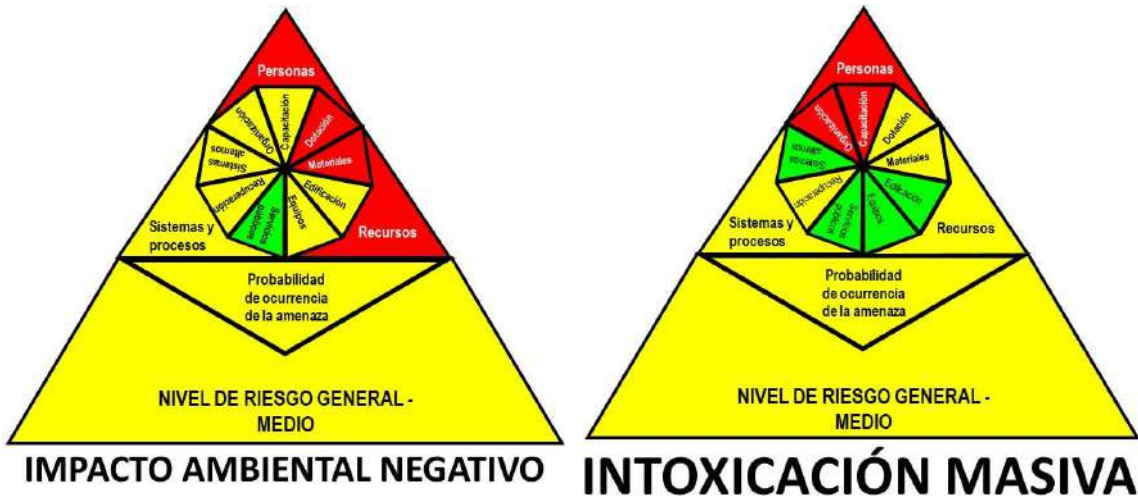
Personas

Capacitación

Dotación

Materiales

Edificación

Equipos

Servicios públicos

Recuperación

Sistemas alternos

Organización

Sistemas y procesos

Recursos

Probabilidad de ocurrencia de la amenaza

NIVEL DE RIESGO GENERAL - MEDIO

IMPACTO AMBIENTAL NEGATIVO

Personas

Organización

Capacitación

Dotación

Materiales

Edificación

Equipos

Servicios públicos

Recuperación

Sistemas alternos

Sistemas y procesos

Recursos

Probabilidad de ocurrencia de la amenaza

NIVEL DE RIESGO GENERAL - MEDIO

INTOXICACIÓN MASIVA